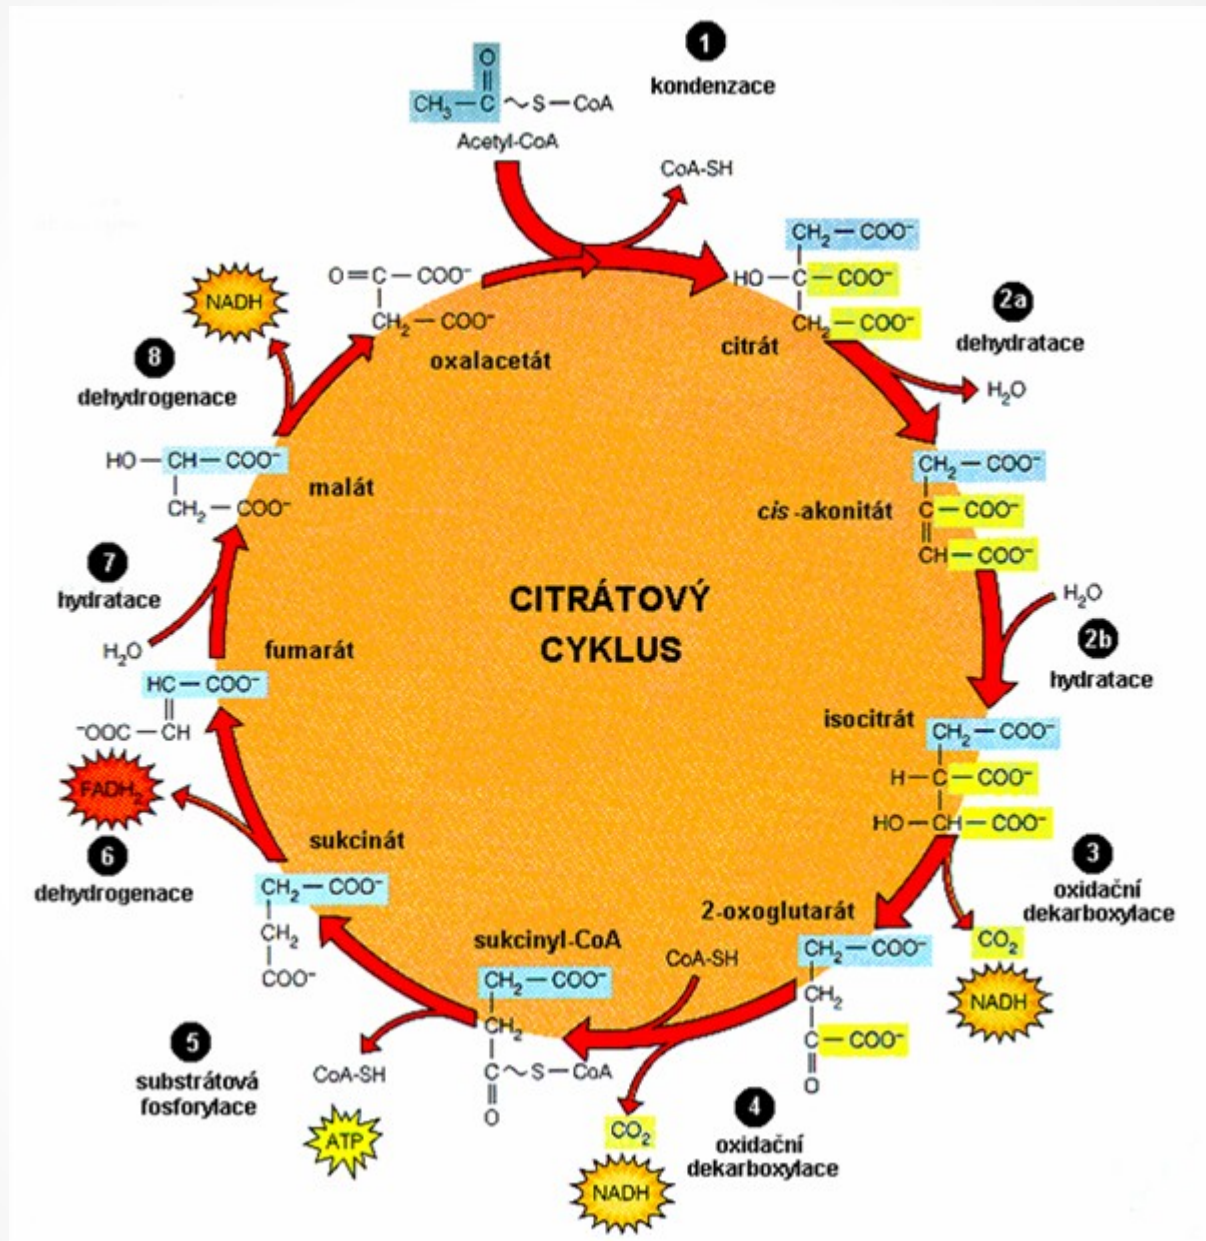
1
kondenzace

O
||
$CH_3$ — C ~ S — CoA
Acetyl-CoA

CoA-SH

$CH_2$ — $COO^-$
HO — C — $COO^-$
$CH_2$ — $COO^-$
citrát

2a
dehydratace

$H_2O$

$CH_2$ — $COO^-$
C — $COO^-$
||
CH — $COO^-$
*cis* -akonitát

$H_2O$

2b
hydratace

isocitrát
$CH_2$ — $COO^-$
H — C — $COO^-$
HO — CH — $COO^-$

3
oxidační dekarboxylace

$CO_2$
NADH

2-oxoglutarát
$CH_2$ — $COO^-$
$CH_2$
C — $COO^-$
||
O

CoA-SH

4
oxidační dekarboxylace

$CO_2$
NADH

sukcinyl-CoA
$CH_2$ — $COO^-$
$CH_2$
C ~ S — CoA
||
O

CoA-SH
ATP

5
substrátová fosforylace

sukcinát
$CH_2$ — $COO^-$
$CH_2$
$COO^-$

6
dehydrogenace

$FADH_2$

fumarát
HC — $COO^-$
||
$^-OOC$ — CH

$H_2O$

7
hydratace

HO — CH — $COO^-$
$CH_2$ — $COO^-$
malát

8
dehydrogenace

NADH

O = C — $COO^-$
$CH_2$ — $COO^-$
oxalacetát

CITRÁTOVÝ CYKLUS